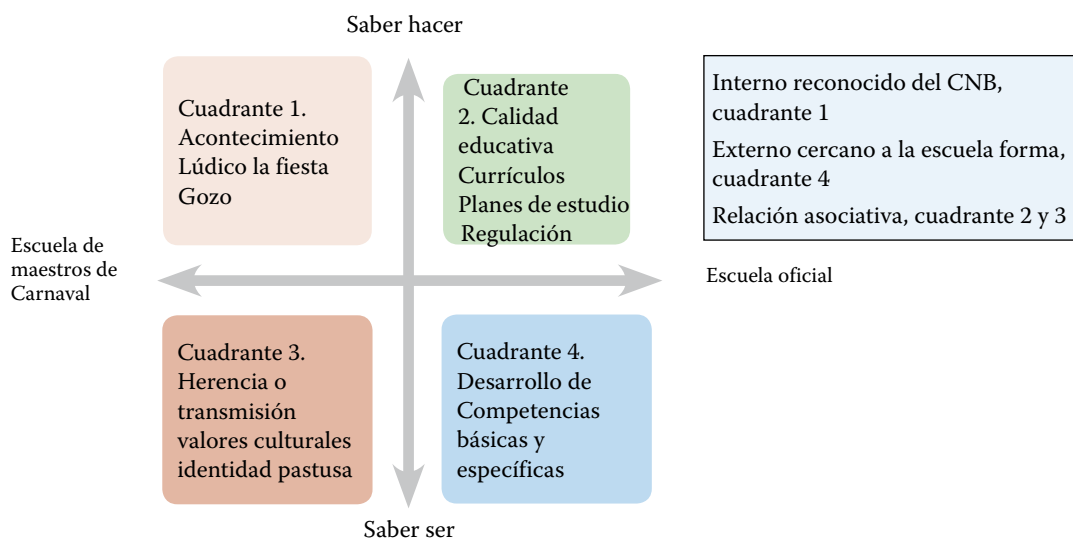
Saber hacer

Cuadrante 1. Acontecimiento Lúdico la fiesta Gozo

Cuadrante 2. Calidad educativa Currículos Planes de estudio Regulación

Interno reconocido del CNB, cuadrante 1

Externo cercano a la escuela forma, cuadrante 4

Relación asociativa, cuadrante 2 y 3

Escuela de maestros de Carnaval

Escuela oficial

Cuadrante 3. Herencia o transmisión valores culturales identidad pastusa

Cuadrante 4. Desarrollo de Competencias básicas y específicas

Saber ser